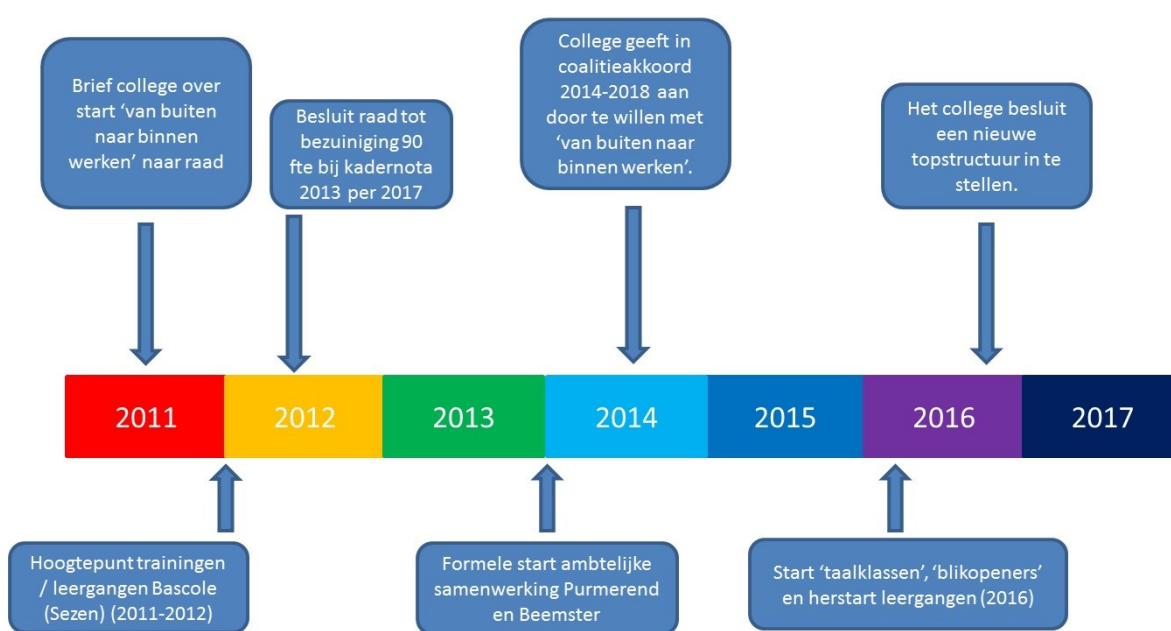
Brief college over start 'van buiten naar binnen werken' naar raad

Besluit raad tot bezuiniging 90 fte bij kadernota 2013 per 2017

College geeft in coalitieakkoord 2014-2018 aan door te willen met 'van buiten naar binnen werken'.

Het college besluit een nieuwe topstructuur in te stellen.

2011

2012

2013

2014

2015

2016

2017

Hoogtepunt trainingen / leergangen Bascole (Sezen) (2011-2012)

Formele start ambtelijke samenwerking Purmerend en Beemster

Start 'taalklassen', 'blikopeners' en herstart leergangen (2016)